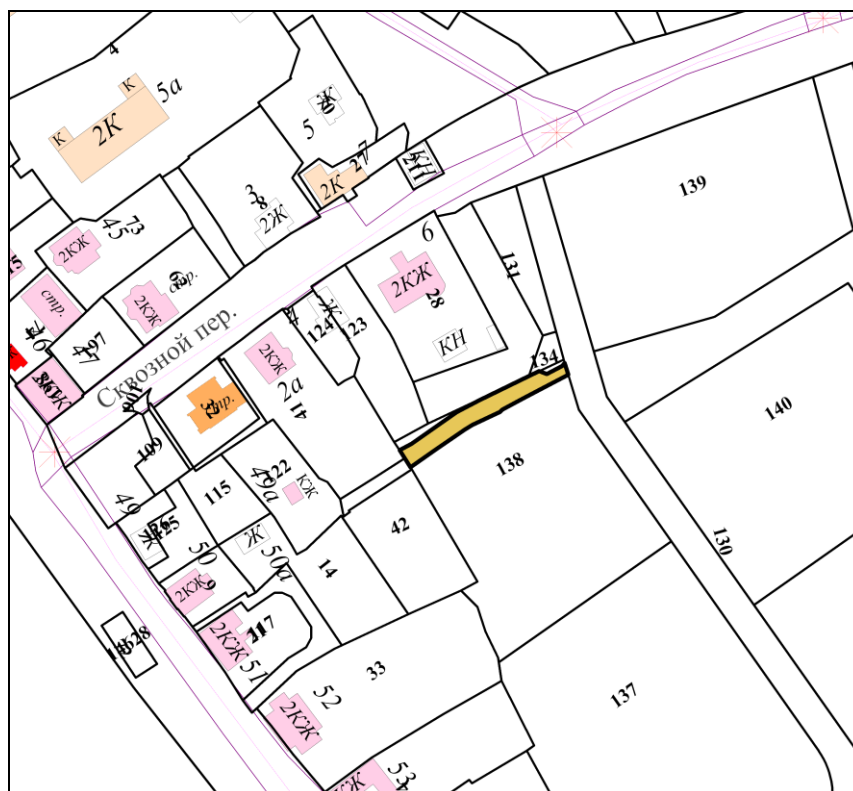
4
5а
К
К
2К
5
Ж
10
2К
27
КН
139
3
8
2Ж
73
45
2КЖ
6
2КЖ
28
131
15
стр.
2КЖ
69
стр.
Сквозной пер.
47
27
124
123
КН
134
140
2КЖ
2а
41
стр.
109
138
122
49а
КЖ
115
49
42
130
Ж
125
Ж
50а
14
50
2КЖ
28
2КЖ
117
51
33
52
137
2КЖ
КЖ
53